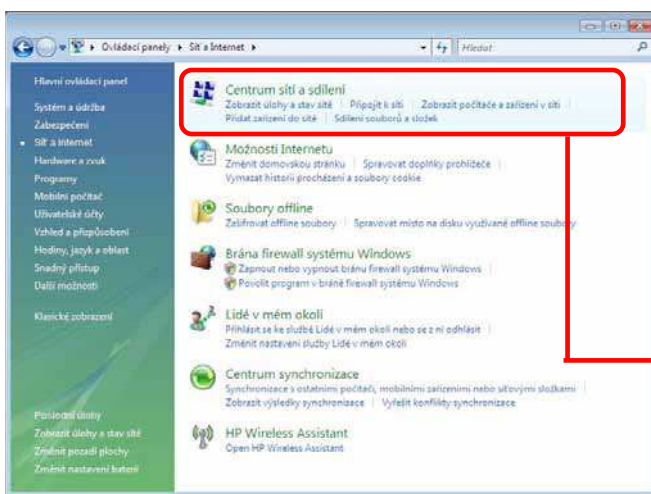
Ovládací panely ▸ Síť a Internet ▸

Hledat

Hlavní ovládací panel
Systém a údržba
Zabezpečení
Síť a Internet
Hardware a zvuk
Programy
Mobilní počítač
Uživatelské účty
Vzhled a přizpůsobení
Hodiny, jazyk a oblast
Snadný přístup
Další možnosti

Klasické zobrazení

Centrum sítí a sdílení
Zobrazit úlohy a stav sítě | Připojit k síti | Zobrazit počítače a zařízení v síti
Přidat zařízení do sítě | Sdílení souborů a složek

Možnosti Internetu
Změnit domovskou stránku | Spravovat doplňky prohlížeče
Vymazat historii procházení a soubory cookie

Soubory offline
Zašifrovat offline soubory | Spravovat místo na disku využívané offline soubory

Brána firewall systému Windows
Zapnout nebo vypnout bránu firewall systému Windows
Povolit program v bráně firewall systému Windows

Lidé v mém okolí
Přihlásit se ke službě Lidé v mém okolí nebo se z ní odhlásit
Změnit nastavení služby Lidé v mém okolí

Centrum synchronizace
Synchronizace s ostatními počítači, mobilními zařízeními nebo síťovými složkami
Zobrazit výsledky synchronizace | Vyřešit konflikty synchronizace

HP Wireless Assistant
Open HP Wireless Assistant

Posouvací úlohy
Zobrazit úlohy a stav sítě
Změnit pozadí plochy
Změnit nastavení baterií